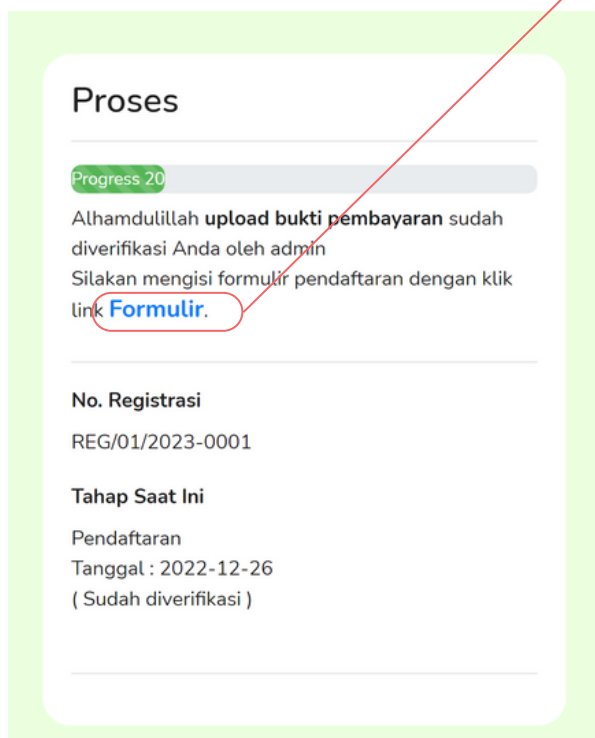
Proses

Progress 20

Alhamdulillah **upload bukti pembayaran** sudah diverifikasi Anda oleh admin
Silakan mengisi formulir pendaftaran dengan klik link **Formulir**.

**No. Registrasi**

REG/01/2023-0001

**Tahap Saat Ini**

Pendaftaran
Tanggal : 2022-12-26
( Sudah diverifikasi )